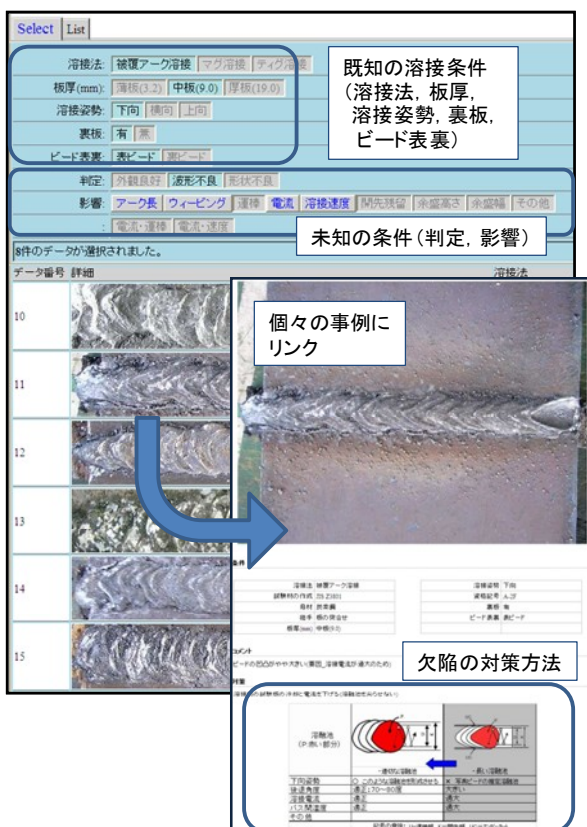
Select | List

溶接法: 被覆アーク溶接 | マグ溶接 | ティグ溶接

板厚(mm): 薄板(3.2) | 中板(9.0) | 厚板(19.0)

溶接姿勢: 下向 | 横向 | 上向

裏板: 有 | 無

ビード表裏: 表ビード | 裏ビード

既知の溶接条件
（溶接法，板厚，溶接姿勢，裏板，ビード表裏）

判定: 外観良好 | 波形不良 | 形状不良

影響: アーク長 | ウィービング | 運棒 | 電流 | 溶接速度 | 開先残留 | 余盛高さ | 余盛幅 | その他

: 電流・運棒 | 電流・速度

未知の条件（判定，影響）

8件のデータが選択されました。

データ番号 詳細 溶接法

10

11

12

13

14

15

個々の事例にリンク

条件

| 溶接法 | 被覆アーク溶接 | 溶接姿勢 | 下向 |
|---|---|---|---|
| 試験片の作成 | JIS Z3801 | 資格記号 | A-2F |
| 母材 | 鉄素鋼 | 裏板 | 有 |
| 溶接棒 | 棒の保全せ | ビード表裏 | 表ビード |
| 板厚(mm) | 中板(9.0) | | |

コメント

ビードの凹凸がやや大きい事因_溶接電流が過大のため

対策

欠陥の対策方法

溶融池
(P:赤い部分)

| 下向姿勢 | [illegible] | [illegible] |
|---|---|---|
| 溶接角度 | 適正 170〜80度 | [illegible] |
| 溶接電流 | 適正 | 過大 |
| 溶接速度 | 適正 | 過大 |
| パス間温度 | 適正 | 過大 |
| その他 | | |